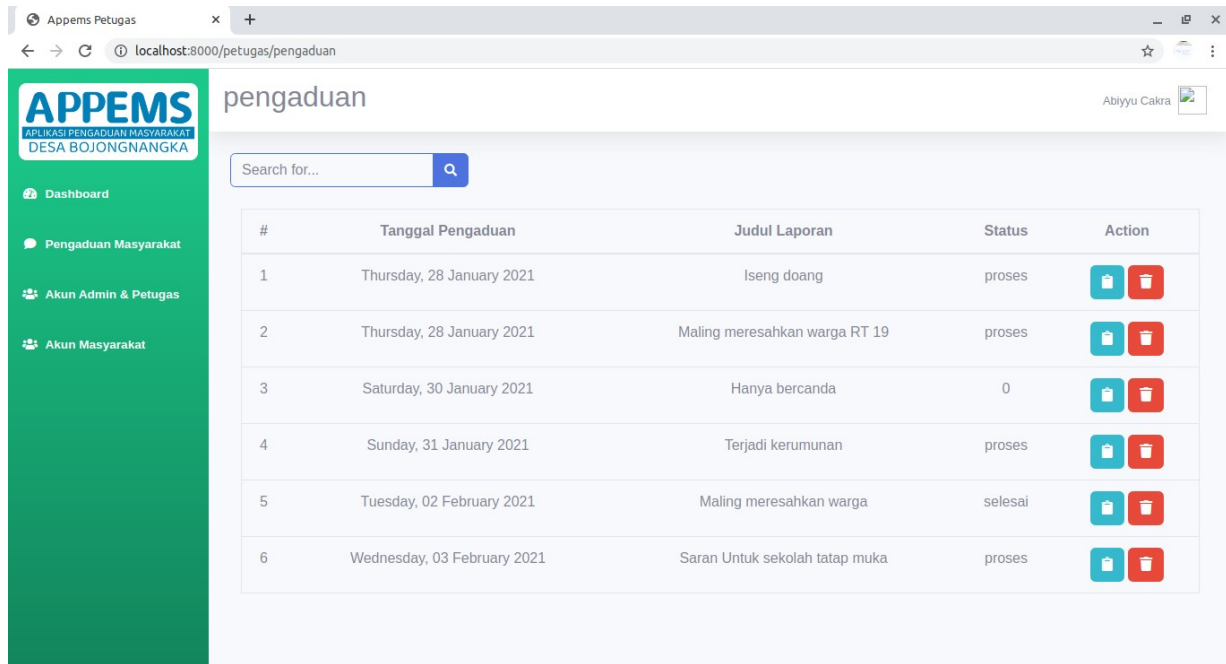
Appems Petugas

localhost:8000/petugas/pengaduan

APPEMS
APLIKASI PENGADUAN MASYARAKAT
DESA BOJONGNANGKA

Dashboard

Pengaduan Masyarakat

Akun Admin & Petugas

Akun Masyarakat

pengaduan

Abiyyu Cakra

Search for...

| # | Tanggal Pengaduan | Judul Laporan | Status | Action |
|---|---|---|---|---|
| 1 | Thursday, 28 January 2021 | Iseng doang | proses | |
| 2 | Thursday, 28 January 2021 | Maling meresahkan warga RT 19 | proses | |
| 3 | Saturday, 30 January 2021 | Hanya bercanda | 0 | |
| 4 | Sunday, 31 January 2021 | Terjadi kerumunan | proses | |
| 5 | Tuesday, 02 February 2021 | Maling meresahkan warga | selesai | |
| 6 | Wednesday, 03 February 2021 | Saran Untuk sekolah tatap muka | proses | |